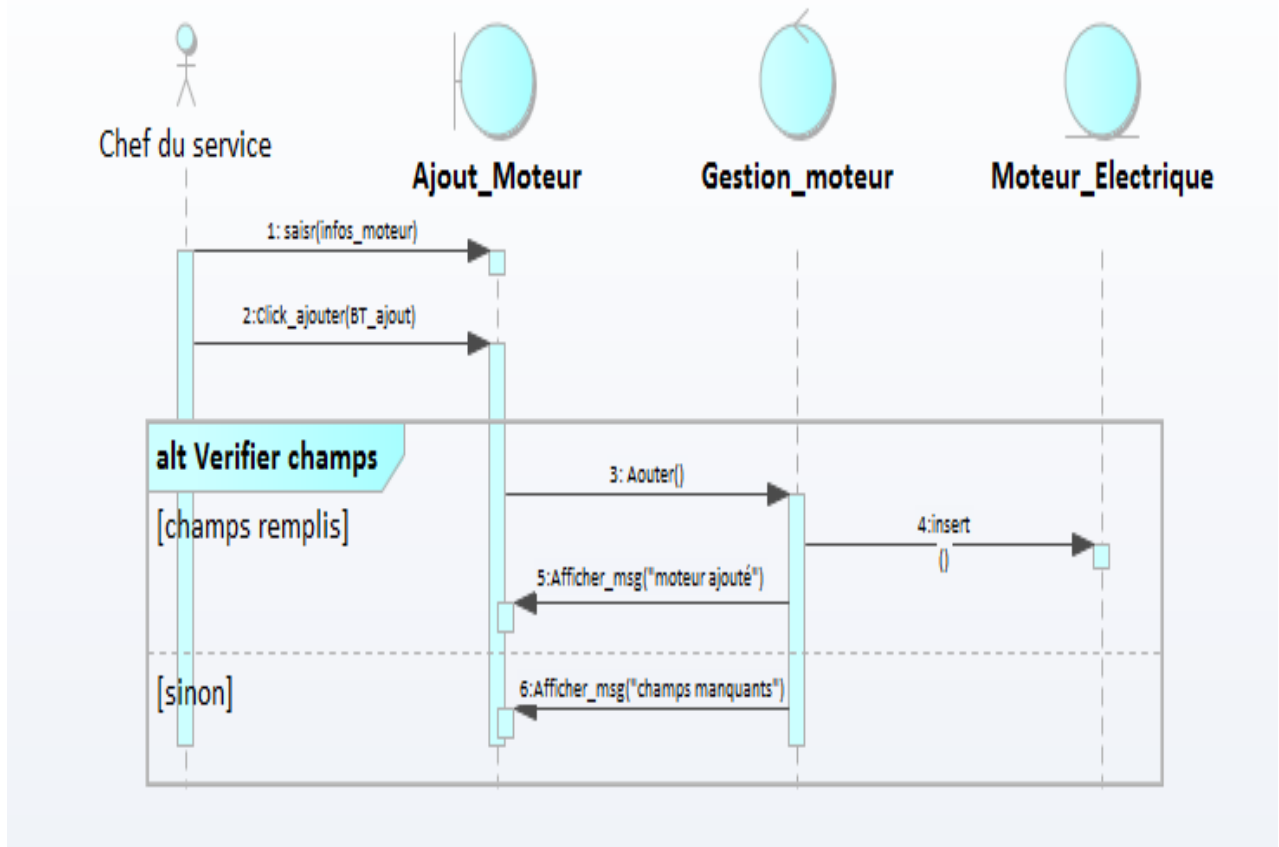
Chef du service

Ajout_Moteur

Gestion_moteur

Moteur_Electrique

1: saisr(infos_moteur)

2:Click_ajouter(BT_ajout)

alt Verifier champs

3: Aouter()

[champs remplis]

4:insert
()

5:Afficher_msg("moteur ajouté")

[sinon]

6:Afficher_msg("champs manquants")